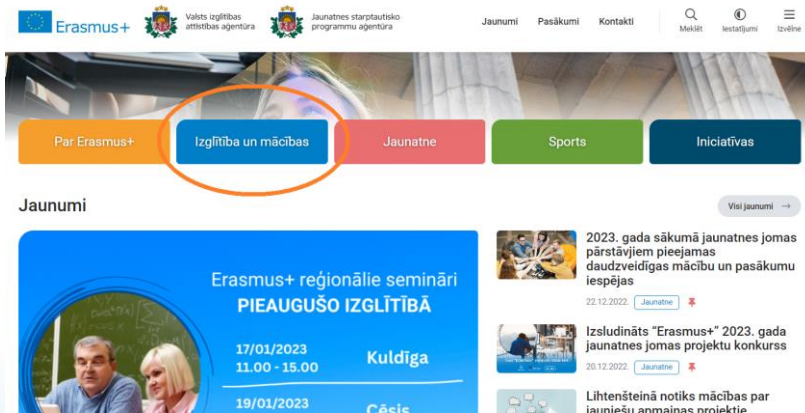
Erasmus+

Valsts izglītības attīstības aģentūra

Jaunatnes starptautisko programmu aģentūra

Jaunumi Pasākumi Kontakti

Meklēt Iestatījumi Izvēlne

Par Erasmus+

Izglītība un mācības

Jaunatne

Sports

Iniciatīvas

Jaunumi

Visi jaunumi →

Erasmus+ reģionālie semināri PIEAUGUŠO IZGLĪTĪBĀ

17/01/2023 11.00 - 15.00 Kuldīga

19/01/2023 Cēsis

2023. gada sākumā jaunatnes jomas pārstāvjiem pieejamas daudzveidīgas mācību un pasākumu iespējas

22.12.2022. Jaunatne

Izsludināts "Erasmus+" 2023. gada jaunatnes jomas projektu konkurss

20.12.2022. Jaunatne

Lihtenšteinā notiks mācības par jauniešu apmaiņas projektie